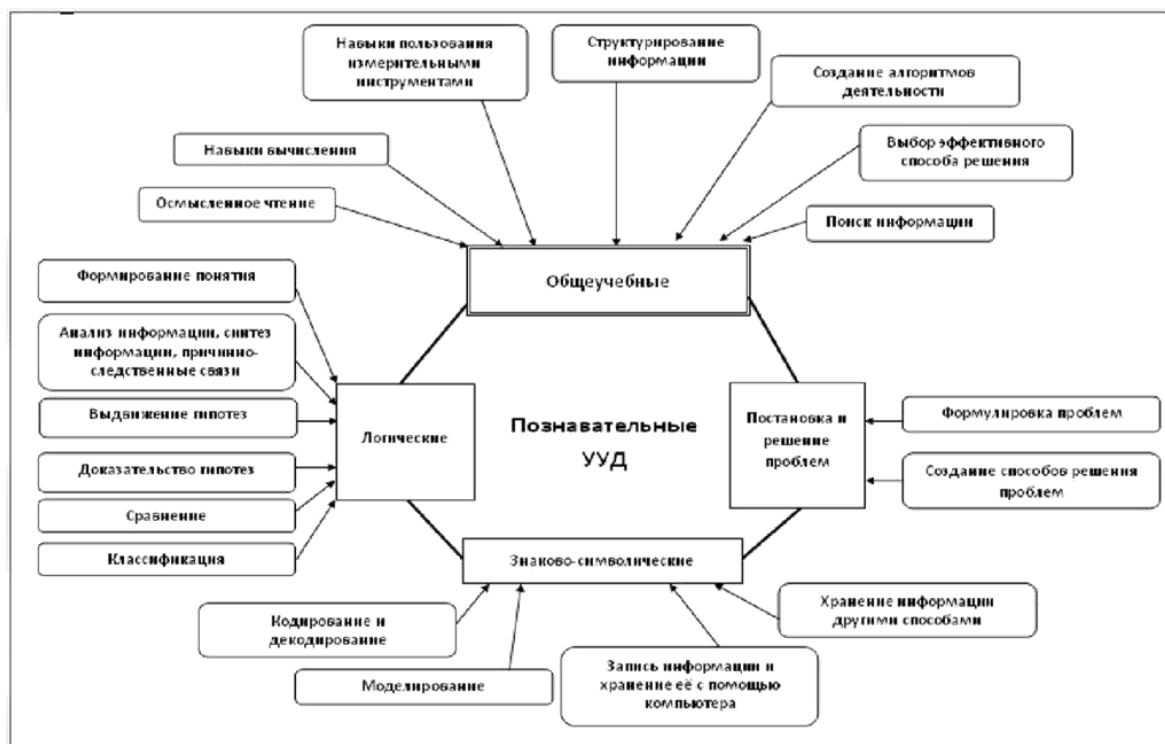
Навыки пользования измерительными инструментами

Структурирование информации

Создание алгоритмов деятельности

Навыки вычисления

Выбор эффективного способа решения

Осмысленное чтение

Поиск информации

Общеучебные

Формирование понятия

Анализ информации, синтез информации, причинно-следственные связи

Выдвижение гипотез

Доказательство гипотез

Сравнение

Классификация

Логические

Познавательные УУД

Постановка и решение проблем

Формулировка проблем

Создание способов решения проблем

Знаково-символические

Кодирование и декодирование

Моделирование

Запись информации и хранение её с помощью компьютера

Хранение информации другими способами